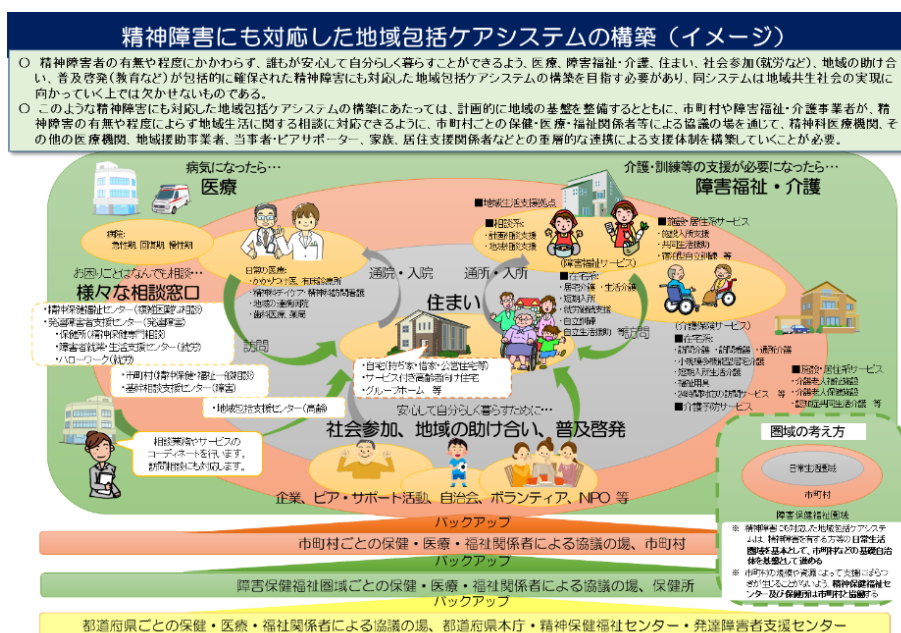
精神障害にも対応した地域包括ケアシステムの構築（イメージ）

○ 精神障害者の有無や程度にかかわらず、誰もが安心して自分らしく暮らすことができるよう、医療、障害福祉・介護、住まい、社会参加(就労など)、地域の助け合い、普及啓発(教育など)が包括的に確保された精神障害にも対応した地域包括ケアシステムの構築を目指す必要があり、同システムは地域共生社会の実現に向かっていく上では欠かせないものである。

○ このような精神障害にも対応した地域包括ケアシステムの構築にあたっては、計画的に地域の基盤を整備するとともに、市町村や障害福祉・介護事業者が、精神障害の有無や程度によらず地域生活に関する相談に対応できるように、市町村ごとの保健・医療・福祉関係者等による協議の場を通じて、精神科医療機関、その他の医療機関、地域援助事業者、当事者・ピアサポーター、家族、居住支援関係者などとの重層的な連携による支援体制を構築していくことが必要。

病気になったら…
医療

病院：
急性期、回復期、慢性期

日常の医療：
・かかりつけ医、有床診療所
・精神科デイケア・精神科訪問看護
・地域の連携病院
・歯科医療、薬局

お困りごとはなんでも相談…
様々な相談窓口

・精神保健福祉センター（複雑困難な相談）
・発達障害者支援センター（発達障害）
・保健所（精神保健専門相談）
・障害者就業・生活支援センター（就労）
・ハローワーク（就労）

・市町村（精神保健・福祉一般相談）
・基幹相談支援センター（障害）

・地域包括支援センター（高齢）

相談業務やサービスのコーディネートを行います。訪問相談にも対応します。

訪問

通院・入院

通所・入所

住まい

・自宅（持ち家・借家・公営住宅等）
・サービス付き高齢者向け住宅
・グループホーム 等

介護・訓練等の支援が必要になったら…
障害福祉・介護

■地域生活支援拠点

■相談系
・計画相談支援
・地域相談支援

(障害福祉サービス)

■住宅系
・居宅介護・生活介護
・短期入所
・就労継続支援
・自立訓練
・自立生活援助 等

訪問

■施設・居住系サービス
・施設入所支援
・共同生活援助
・宿泊型自立訓練 等

(介護保険サービス)
■在宅系：
・訪問介護・訪問看護・通所介護
・小規模多機能型居宅介護
・短期入所生活介護
・福祉用具
・24時間対応の訪問サービス 等
■介護予防サービス

■施設・居住系サービス
・介護老人福祉施設
・介護老人保健施設
・認知症共同生活介護 等

安心して自分らしく暮らすために…
社会参加、地域の助け合い、普及啓発

企業、ピア・サポート活動、自治会、ボランティア、NPO 等

圏域の考え方

日常生活圏域

市町村

障害保健福祉圏域

※ 精神障害にも対応した地域包括ケアシステムは、精神障害を有する方等の日常生活圏域を基本として、市町村などの基礎自治体を基盤として進める
※ 市町村の規模や資源によって支援に凹凸が生じることがないよう、精神保健福祉センター及び保健所は市町村と協働する

バックアップ
市町村ごとの保健・医療・福祉関係者による協議の場、市町村
バックアップ
障害保健福祉圏域ごとの保健・医療・福祉関係者による協議の場、保健所
バックアップ
都道府県ごとの保健・医療・福祉関係者による協議の場、都道府県本庁・精神保健福祉センター・発達障害者支援センター